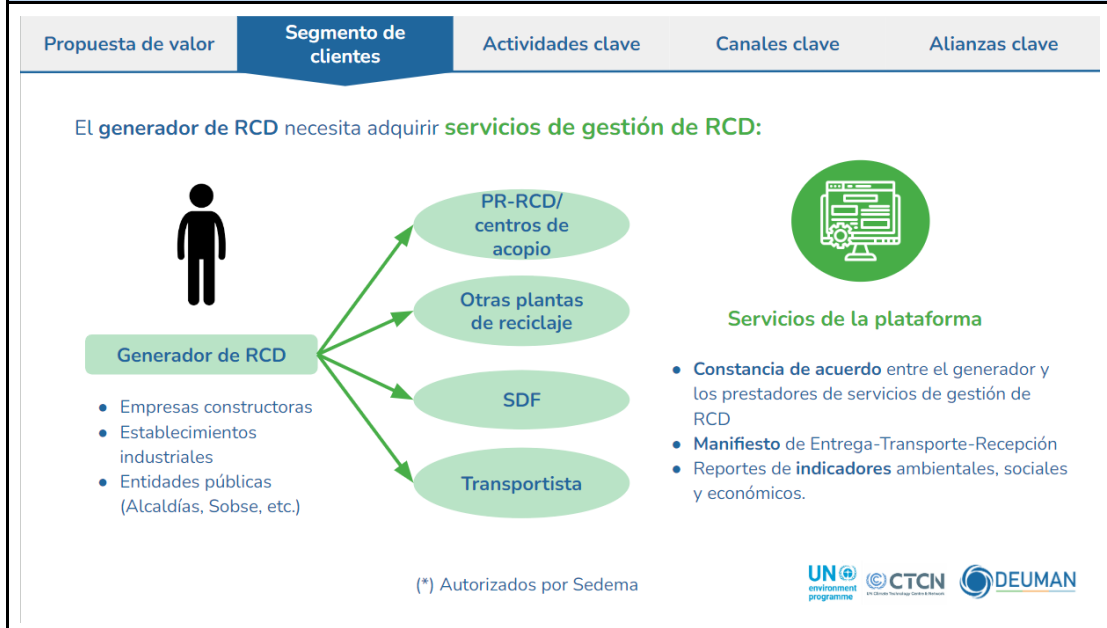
Propuesta de valor | Segmento de clientes | Actividades clave | Canales clave | Alianzas clave

El generador de RCD necesita adquirir servicios de gestión de RCD:

Generador de RCD

- Empresas constructoras
- Establecimientos industriales
- Entidades públicas (Alcaldías, Sobse, etc.)

PR-RCD/ centros de acopio

Otras plantas de reciclaje

SDF

Transportista

Servicios de la plataforma

- Constancia de acuerdo entre el generador y los prestadores de servicios de gestión de RCD
- Manifiesto de Entrega-Transporte-Recepción
- Reportes de indicadores ambientales, sociales y económicos.

(*) Autorizados por Sedema

UN environment programme CTCN UN Climate Technology Centre & Network DEUMAN